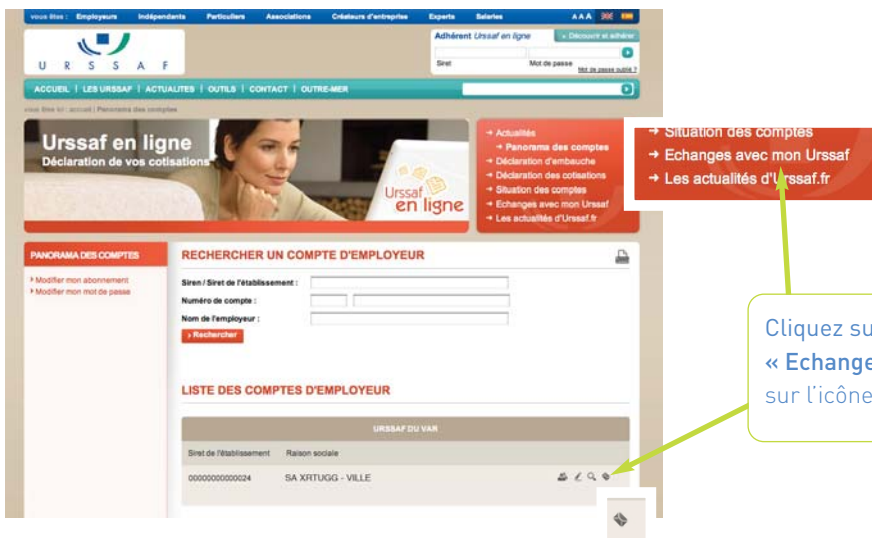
vous êtes : Employeurs Indépendants Particuliers Associations Créateurs d'entreprises Experts Salariés A A A

URSSAF

Adhérent Urssaf en ligne » Découvrir et adhérer

Siret Mot de passe

Mot de passe oublié ?

ACCUEIL | LES URSSAF | ACTUALITES | OUTILS | CONTACT | OUTRE-MER

vous êtes ici : accueil | Panorama des comptes

Urssaf en ligne
Déclaration de vos cotisations

Urssaf en ligne

→ Actualités
→ Panorama des comptes
→ Déclaration d'embauche
→ Déclaration des cotisations
→ Situation des comptes
→ Echanges avec mon Urssaf
→ Les actualités d'Urssaf.fr

→ Situation des comptes
→ Echanges avec mon Urssaf
→ Les actualités d'Urssaf.fr

PANORAMA DES COMPTES

› Modifier mon abonnement
› Modifier mon mot de passe

RECHERCHER UN COMPTE D'EMPLOYEUR

Siren / Siret de l'établissement :
Numéro de compte :
Nom de l'employeur :
› Rechercher

LISTE DES COMPTES D'EMPLOYEUR

URSSAF DU VAR

| Siret de l'établissement | Raison sociale |
|---|---|
| 00000000000024 | SA XRTUGG - VILLE |

Cliquez su
« Echange
sur l'icône